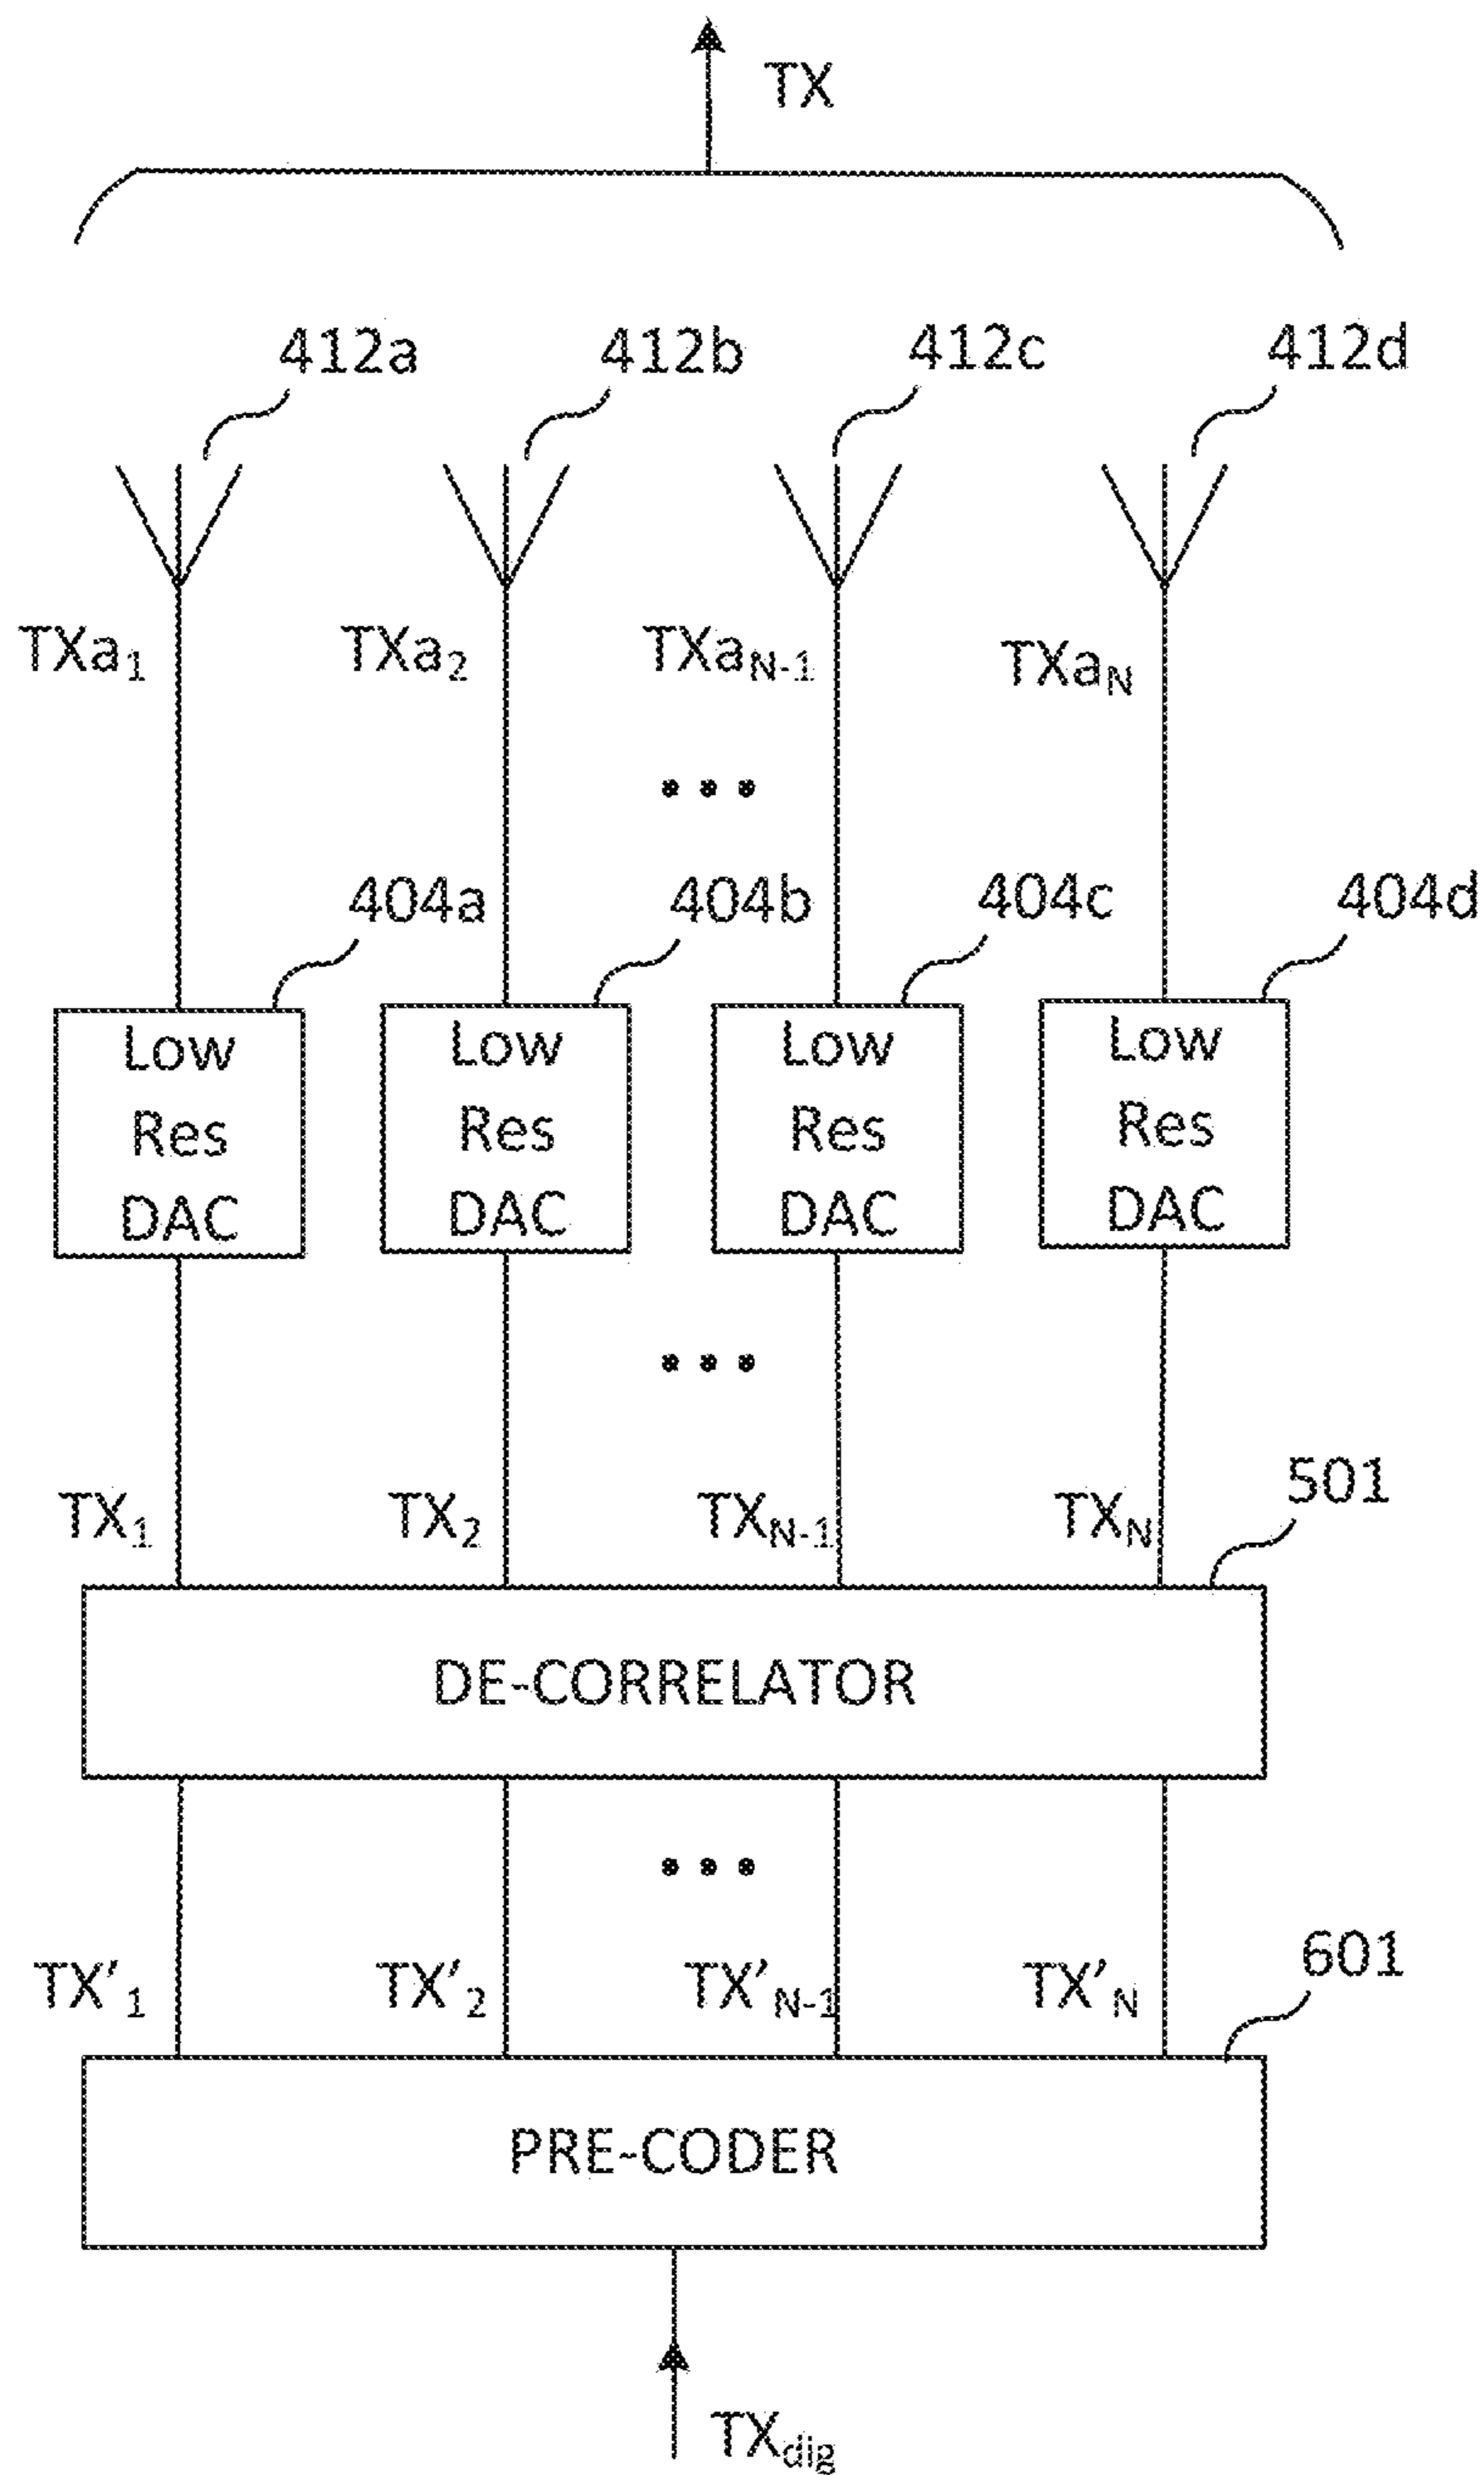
TX

412a 412b 412c 412d

$TXa_1$ $TXa_2$ $TXa_{N-1}$ $TXa_N$

...

404a 404b 404c 404d

Low Res DAC

Low Res DAC

Low Res DAC

Low Res DAC

...

$TX_1$ $TX_2$ $TX_{N-1}$ $TX_N$ 501

DE-CORRELATOR

...

$TX'_1$ $TX'_2$ $TX'_{N-1}$ $TX'_N$ 601

PRE-CODER

$TX_{dig}$